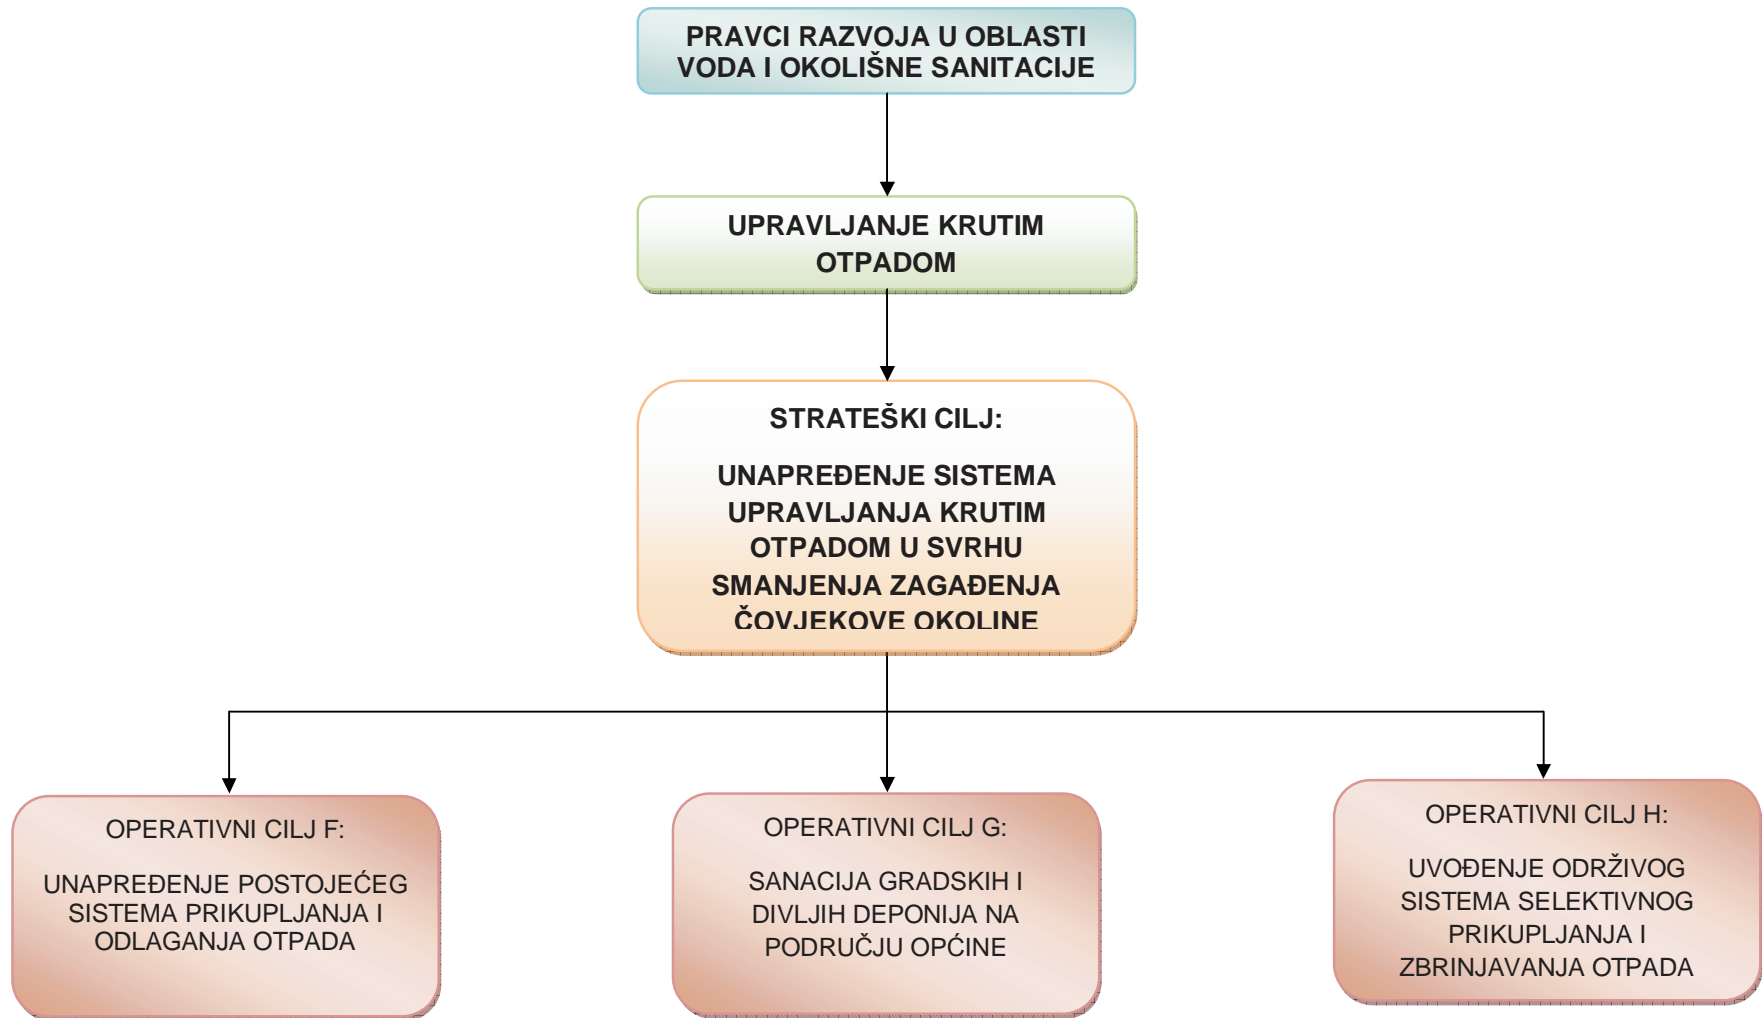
PRAVCI RAZVOJA U OBLASTI VODA I OKOLIŠNE SANITACIJE

UPRAVLJANJE KRUTIM OTPADOM

STRATEŠKI CILJ:

UNAPREĐENJE SISTEMA UPRAVLJANJA KRUTIM OTPADOM U SVRHU SMANJENJA ZAGAĐENJA ČOVJEKOVE OKOLINE

OPERATIVNI CILJ F:

UNAPREĐENJE POSTOJEĆEG SISTEMA PRIKUPLJANJA I ODLAGANJA OTPADA

OPERATIVNI CILJ G:

SANACIJA GRADSKIH I DIVLJIH DEPONIJA NA PODRUČJU OPĆINE

OPERATIVNI CILJ H:

UVOĐENJE ODRŽIVOG SISTEMA SELEKTIVNOG PRIKUPLJANJA I ZBRINJAVANJA OTPADA